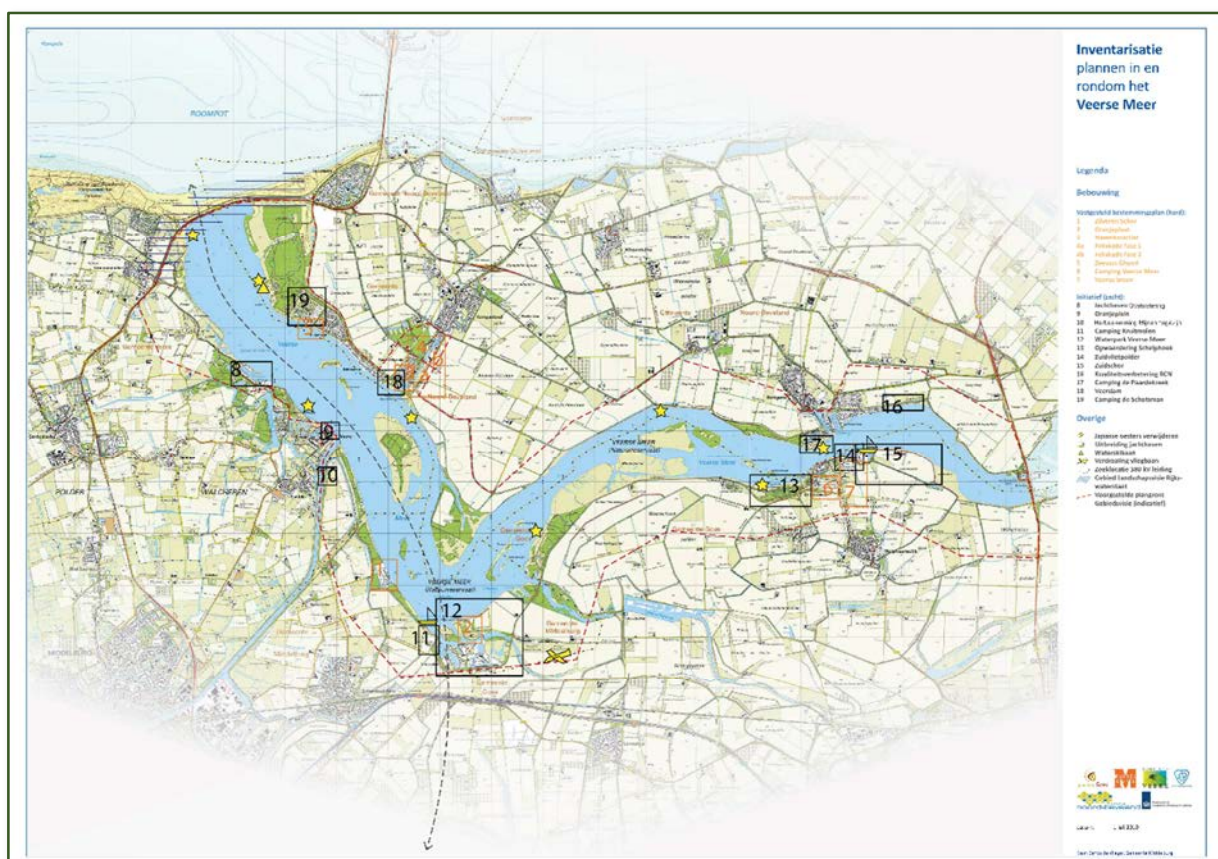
Inventarisatie plannen in en rondom het Veerse Meer

Legenda

Bebouwing

Vastgesteld bestemmingsplan (hard):
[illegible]

Initiatief (zacht):
8 Jachthaven Oostwatering
9 Oranjeplein
10 Herbestemming Mijnenhaven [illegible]
11 Camping Kruitmolen
12 Waterpark Veerse Meer
13 Opwaardering Schelphoek
14 Zuidvlietpolder
15 Zuidschor
16 Kwaliteitsverbetering RCN
17 Camping de Paardekreek
18 Veersdam
19 Camping de Schotsman

Overige
Japanse oesters verwijderen
Uitbreiding jachthaven
Waterskibaan
Verplaatsing vliegbaan
Zoeklocatie 380 kV leiding
Gebied Landschapsplan Rijkswaterstaat
Voorgestelde plangrens Gebiedsvisie (indicatief)

ROOMPOT
Veerse Meer
Veerse Gatje (Natuurreservaat)
Veerse Meer (Natuurreservaat)
POLDERS
WALCHEREN
Noord-Beveland

19
8
18
9
10
17
16
14
15
13
12
11

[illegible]